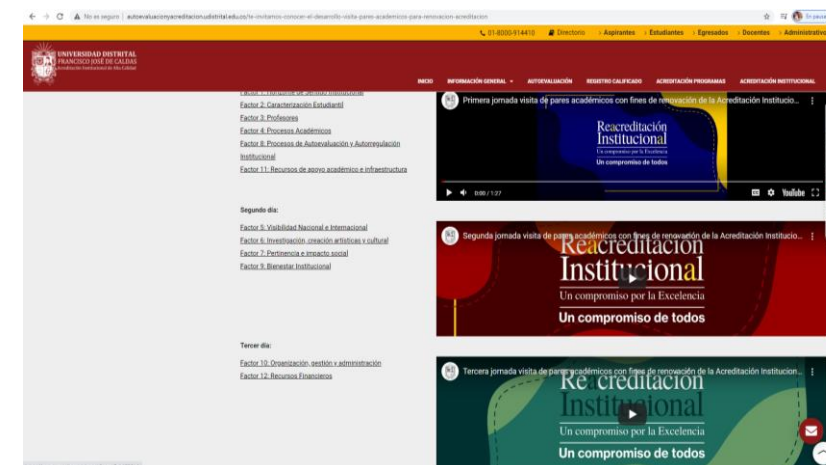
No es seguro | autoevaluacionyacreditacion.udistrital.edu.co/te-invitamos-conocer-el-desarrollo-visita-pares-academicos-para-renovacion-acreditacion

01-8000-914410 | Directorio | Aspirantes | Estudiantes | Egresados | Docentes | Administrativ

UNIVERSIDAD DISTRITAL FRANCISCO JOSÉ DE CALDAS
Acreditación Institucional de Alta Calidad

INICIO | INFORMACIÓN GENERAL | AUTOEVALUACIÓN | REGISTRO CALIFICADO | ACREDITACIÓN PROGRAMAS | ACREDITACIÓN INSTITUCIONAL

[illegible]
Factor 2: Caracterización Estudiantil
Factor 3: Profesores
Factor 4: Procesos Académicos
Factor 8: Procesos de Autoevaluación y Autorregulación Institucional
Factor 11: Recursos de apoyo académico e infraestructura

Segundo día:

Factor 5: Visibilidad Nacional e Internacional
Factor 6: Investigación, creación artística y cultural
Factor 7: Pertinencia e impacto social
Factor 9: Bienestar Institucional

Tercer día:

Factor 10: Organización, gestión y administración
Factor 12: Recursos Financieros

Primera jornada visita de pares académicos con fines de renovación de la Acreditación Institucio...
Reacreditación Institucional
Un compromiso por la Excelencia
Un compromiso de todos
0:00 / 1:27
YouTube

Segunda jornada visita de pares académicos con fines de renovación de la Acreditación Institucio...
Reacreditación Institucional
Un compromiso por la Excelencia
Un compromiso de todos

Tercera jornada visita de pares académicos con fines de renovación de la Acreditación Institucion...
Reacreditación Institucional
Un compromiso por la Excelencia
Un compromiso de todos